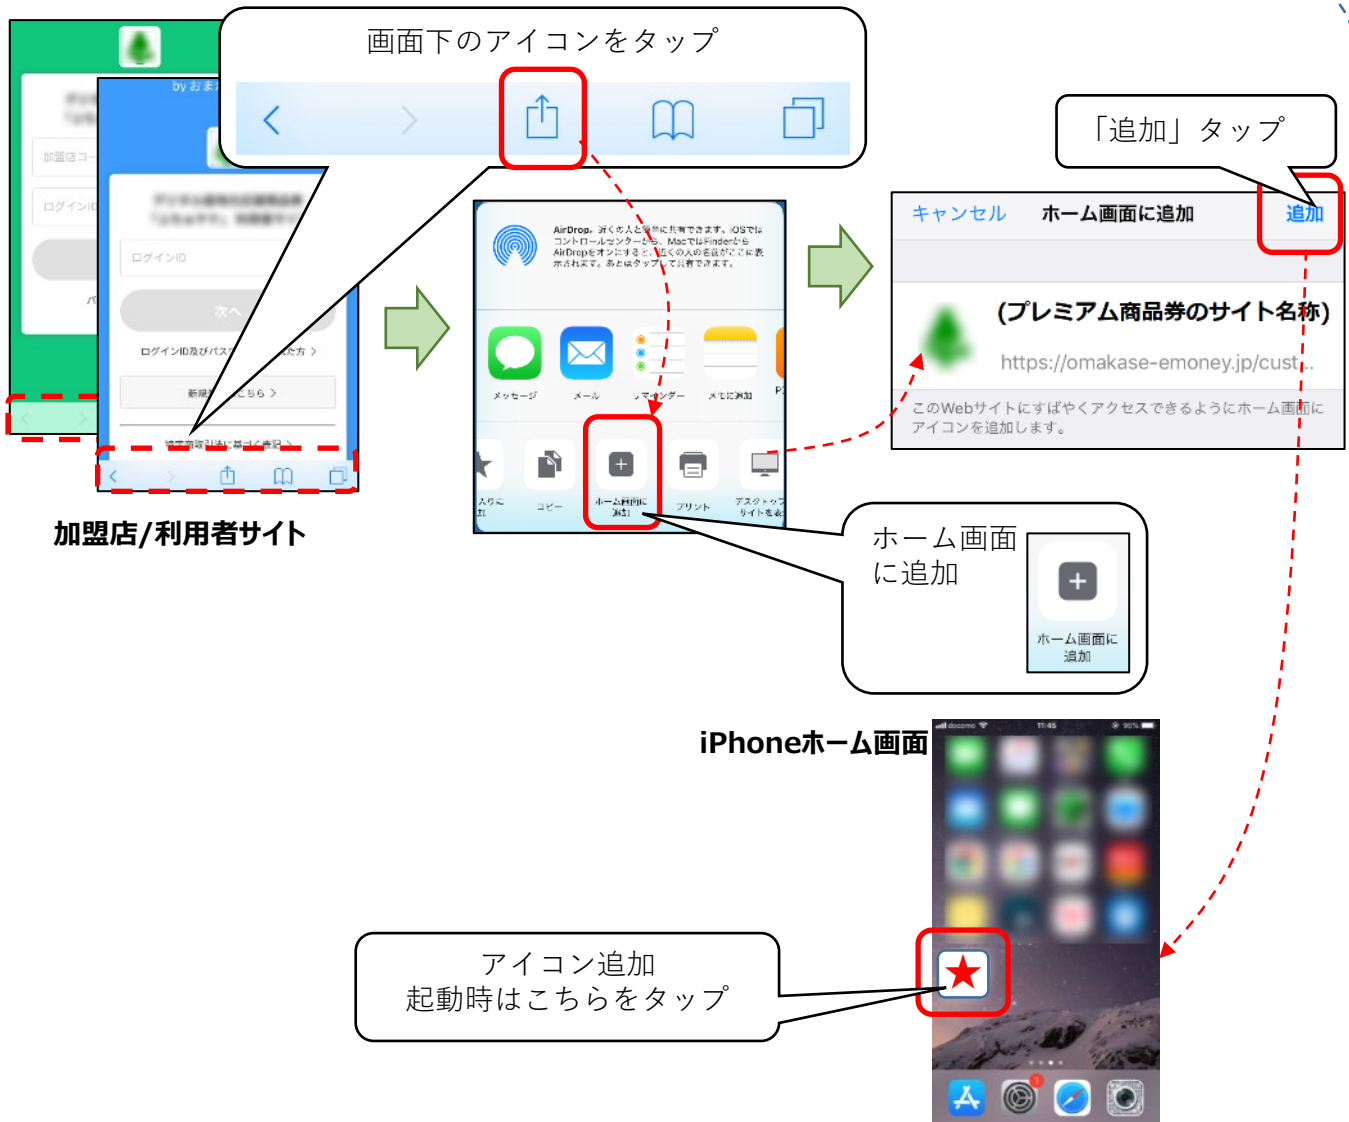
画面下のアイコンをタップ

by おま

加盟店コー

ログインID

ログインID

次へ

ログインID及びパス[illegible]た方 >

新規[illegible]こちら >

特定商取引法に基づく表記 >

加盟店/利用者サイト

AirDrop。近くの人と即座に共有できます。iOSでは コントロールセンターから、MacではFinderから AirDropをオンにすると、近くの人の名前がここに表示されます。あとはタップして共有できます。

メッセージ　メール　リマインダー　メモに追加

コピー　ホーム画面に追加　プリント　デスクトップ用サイトを表

「追加」タップ

キャンセル　ホーム画面に追加　追加

(プレミアム商品券のサイト名称)

https://omakase-emoney.jp/cust...

このWebサイトにすばやくアクセスできるようにホーム画面にアイコンを追加します。

ホーム画面に追加

ホーム画面に追加

iPhoneホーム画面

アイコン追加
起動時はこちらをタップ